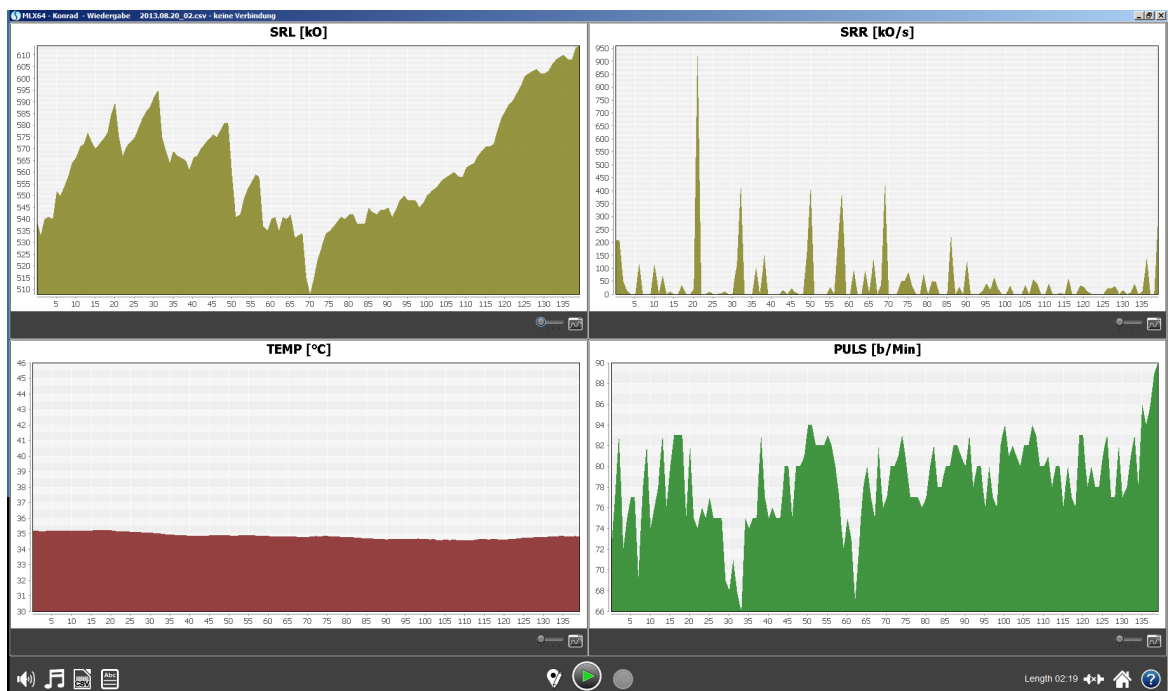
MLX64 - Konrad - Wiedergabe 2013.08.20_02.csv - keine Verbindung

SRL [kO]

610
605
600
595
590
585
580
575
570
565
560
555
550
545
540
535
530
525
520
515
510

5 10 15 20 25 30 35 40 45 50 55 60 65 70 75 80 85 90 95 100 105 110 115 120 125 130 135

SRR [kO/s]

950
900
850
800
750
700
650
600
550
500
450
400
350
300
250
200
150
100
50
0

5 10 15 20 25 30 35 40 45 50 55 60 65 70 75 80 85 90 95 100 105 110 115 120 125 130 135

TEMP [°C]

46
45
44
43
42
41
40
39
38
37
36
35
34
33
32
31
30

5 10 15 20 25 30 35 40 45 50 55 60 65 70 75 80 85 90 95 100 105 110 115 120 125 130 135

PULS [b/Min]

90
88
86
84
82
80
78
76
74
72
70
68
66

5 10 15 20 25 30 35 40 45 50 55 60 65 70 75 80 85 90 95 100 105 110 115 120 125 130 135

CSV Abc

Length 02:19